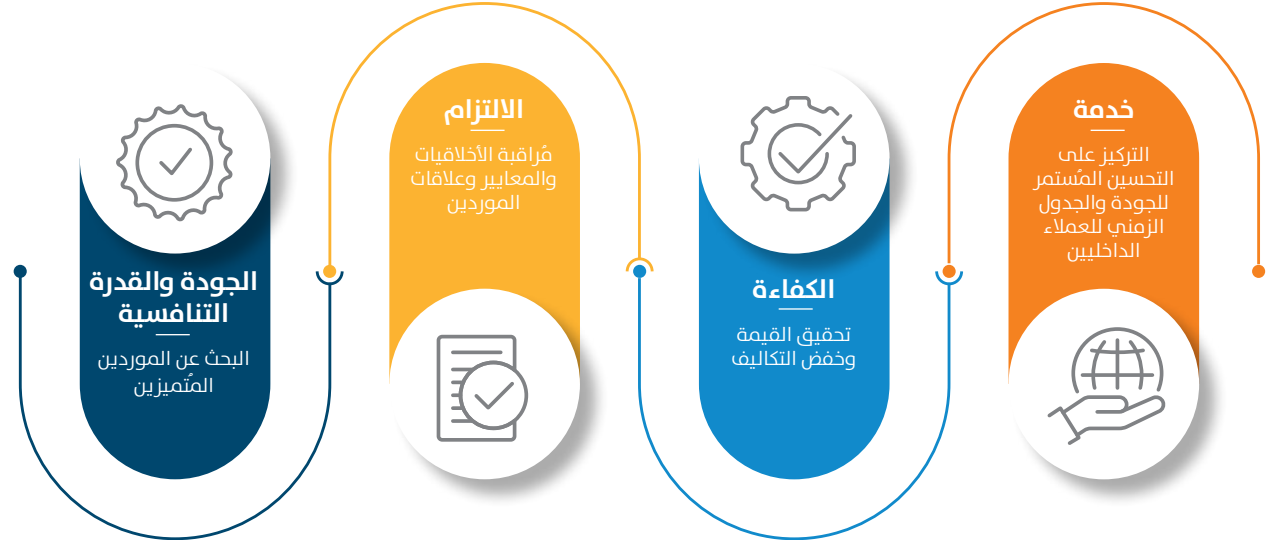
خدمة

التركيز على التحسين المُستمر للجودة والجدول الزمني للعملاء الداخليين

الكفاءة

تحقيق القيمة وخفض التكاليف

الالتزام

مُراقبة الأخلاقيات والمعايير وعلاقات الموردين

الجودة والقدرة التنافسية

البحث عن الموردين المُتميزين